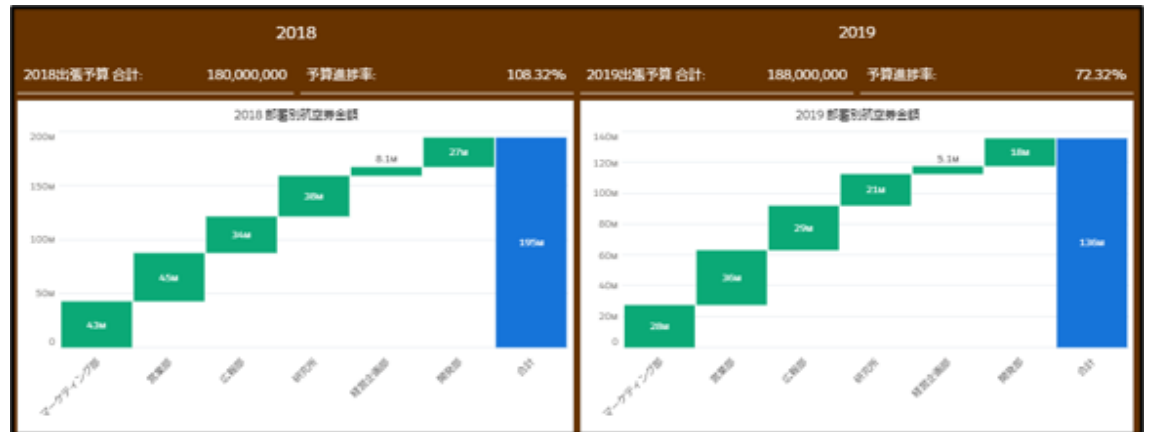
2018

2018出張予算 合計: 180,000,000 予算進捗率: 108.32%

2018 部署別航空券金額

200M
150M
100M
50M
0

43M
45M
34M
38M
8.1M
27M
195M

マーケティング部
営業部
広報部
研究所
経営企画部
開発部
合計

2019

2019出張予算 合計: 188,000,000 予算進捗率: 72.32%

2019 部署別航空券金額

140M
120M
100M
80M
60M
40M
20M
0

28M
36M
29M
21M
5.1M
18M
136M

マーケティング部
営業部
広報部
研究所
経営企画部
開発部
合計